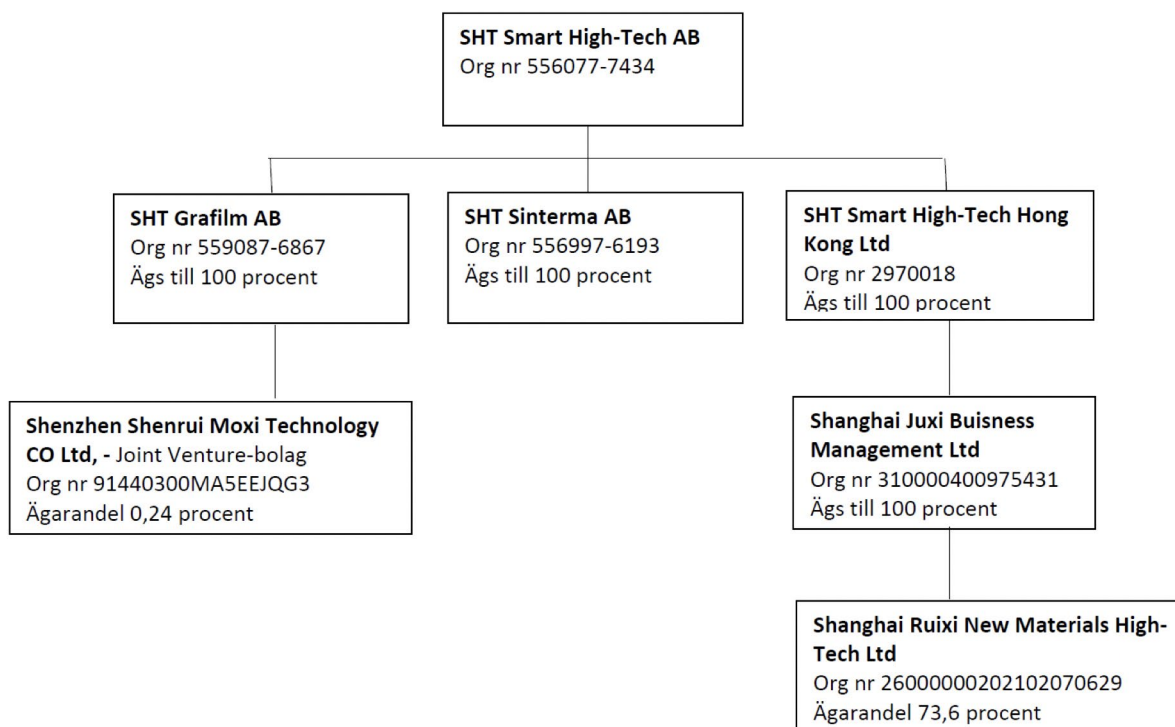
SHT Smart High-Tech AB
Org nr 556077-7434

SHT Grafilm AB
Org nr 559087-6867
Ägs till 100 procent

SHT Sinterma AB
Org nr 556997-6193
Ägs till 100 procent

SHT Smart High-Tech Hong Kong Ltd
Org nr 2970018
Ägs till 100 procent

Shenzhen Shenrui Moxi Technology CO Ltd, - Joint Venture-bolag
Org nr 91440300MA5EEJQG3
Ägarandel 0,24 procent

Shanghai Juxi Buisness Management Ltd
Org nr 310000400975431
Ägs till 100 procent

Shanghai Ruixi New Materials High-Tech Ltd
Org nr 26000000202102070629
Ägarandel 73,6 procent